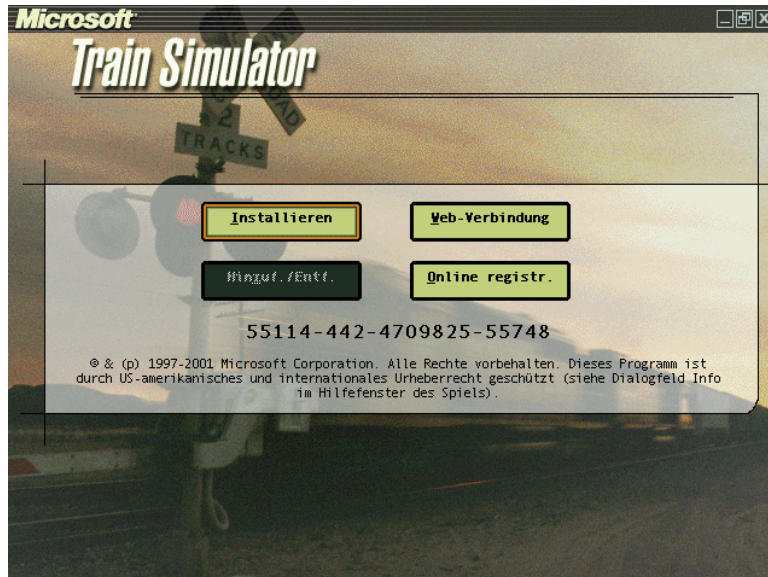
Microsoft

Train Simulator

ROAD

2 TRACKS

Installieren

Web-Verbindung

Hinzuf./Entf.

Online registr.

55114-442-4709825-55748

© & (p) 1997-2001 Microsoft Corporation. Alle Rechte vorbehalten. Dieses Programm ist durch US-amerikanisches und internationales Urheberrecht geschützt (siehe Dialogfeld Info im Hilfefenster des Spiels).